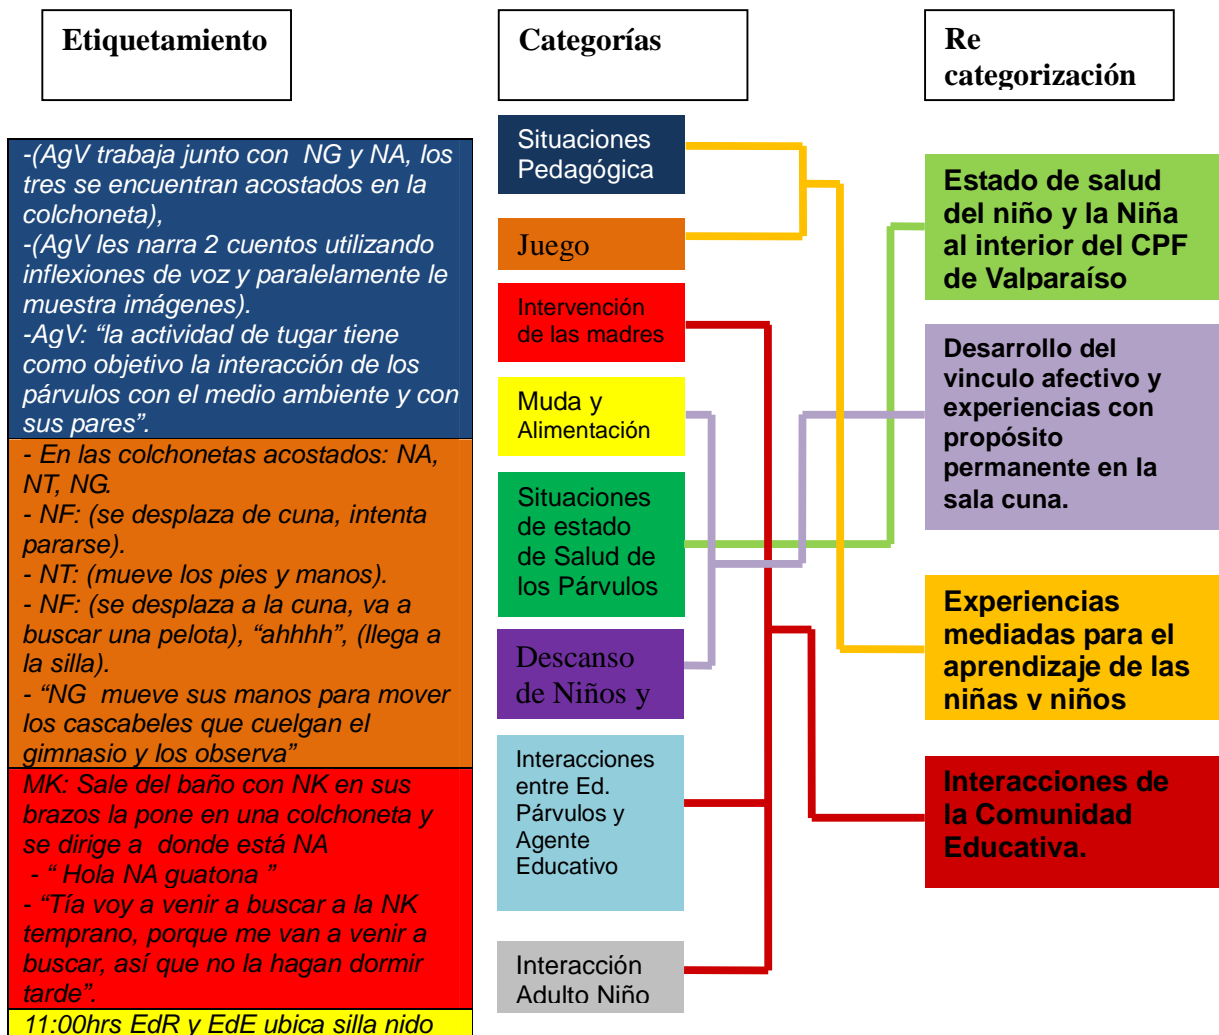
Etiquetamiento

Categorías

Re categorización

-(AgV trabaja junto con NG y NA, los tres se encuentran acostados en la colchoneta),
-(AgV les narra 2 cuentos utilizando inflexiones de voz y paralelamente le muestra imágenes).
-AgV: "la actividad de tugar tiene como objetivo la interacción de los párvulos con el medio ambiente y con sus pares".

- En las colchonetas acostados: NA, NT, NG.
- NF: (se desplaza de cuna, intenta pararse).
- NT: (mueve los pies y manos).
- NF: (se desplaza a la cuna, va a buscar una pelota), "ahhhh", (llega a la silla).
- "NG mueve sus manos para mover los cascabeles que cuelgan el gimnasio y los observa"

MK: Sale del baño con NK en sus brazos la pone en una colchoneta y se dirige a donde está NA
- " Hola NA guatona "
- "Tía voy a venir a buscar a la NK temprano, porque me van a venir a buscar, así que no la hagan dormir tarde".

11:00hrs EdR y EdE ubica silla nido

Situaciones Pedagógica

Juego

Intervención de las madres

Muda y Alimentación

Situaciones de estado de Salud de los Párvulos

Descanso de Niños y

Interacciones entre Ed. Párvulos y Agente Educativo

Interacción Adulto Niño

Estado de salud del niño y la Niña al interior del CPF de Valparaíso

Desarrollo del vinculo afectivo y experiencias con propósito permanente en la sala cuna.

Experiencias mediadas para el aprendizaje de las niñas y niños

Interacciones de la Comunidad Educativa.